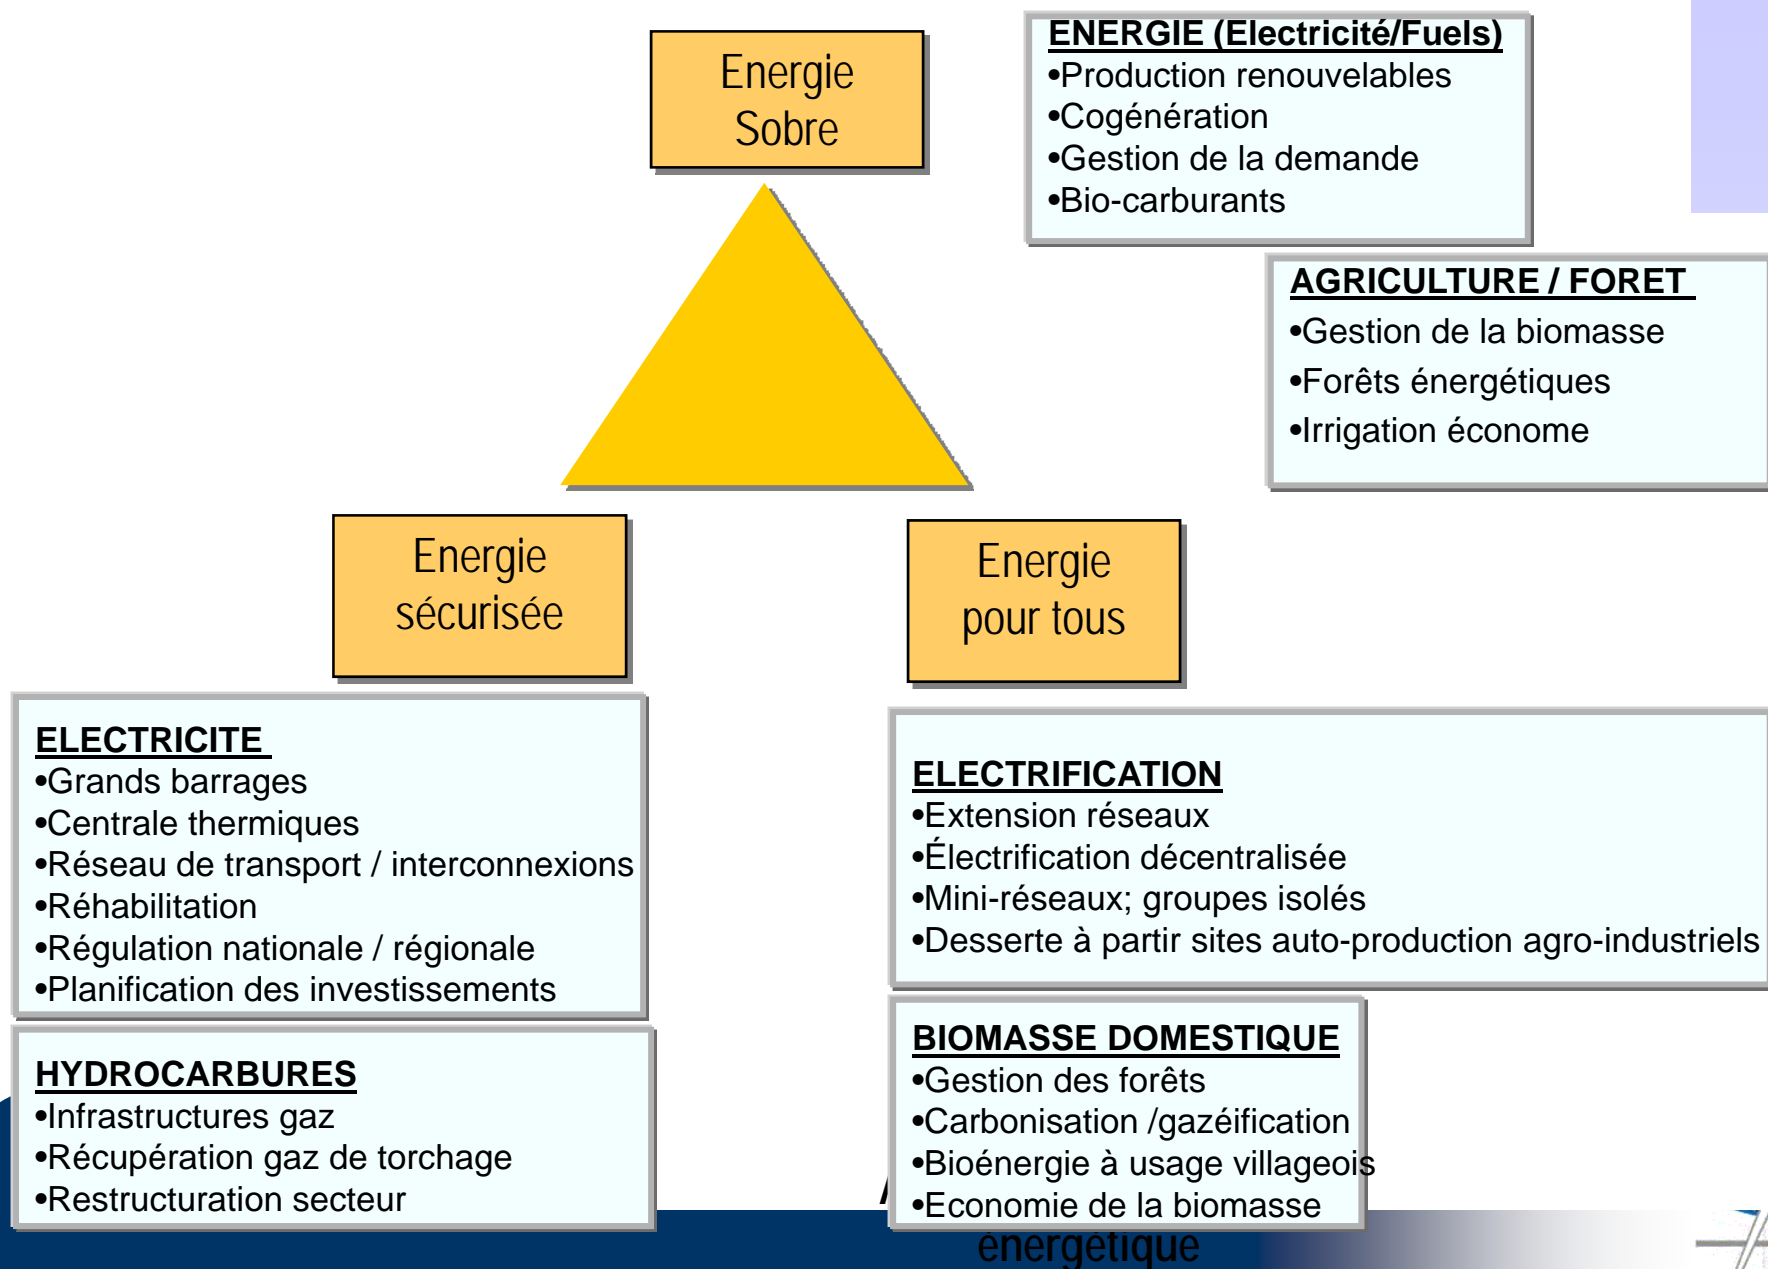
Energie Sobre

ENERGIE (Electricité/Fuels)
•Production renouvelables
•Cogénération
•Gestion de la demande
•Bio-carburants

AGRICULTURE / FORET
•Gestion de la biomasse
•Forêts énergétiques
•Irrigation économe

Energie sécurisée

Energie pour tous

ELECTRICITE
•Grands barrages
•Centrale thermiques
•Réseau de transport / interconnexions
•Réhabilitation
•Régulation nationale / régionale
•Planification des investissements

ELECTRIFICATION
•Extension réseaux
•Électrification décentralisée
•Mini-réseaux; groupes isolés
•Desserte à partir sites auto-production agro-industriels

HYDROCARBURES
•Infrastructures gaz
•Récupération gaz de torchage
•Restructuration secteur

BIOMASSE DOMESTIQUE
•Gestion des forêts
•Carbonisation /gazéification
•Bioénergie à usage villageois
•Economie de la biomasse

énergétique